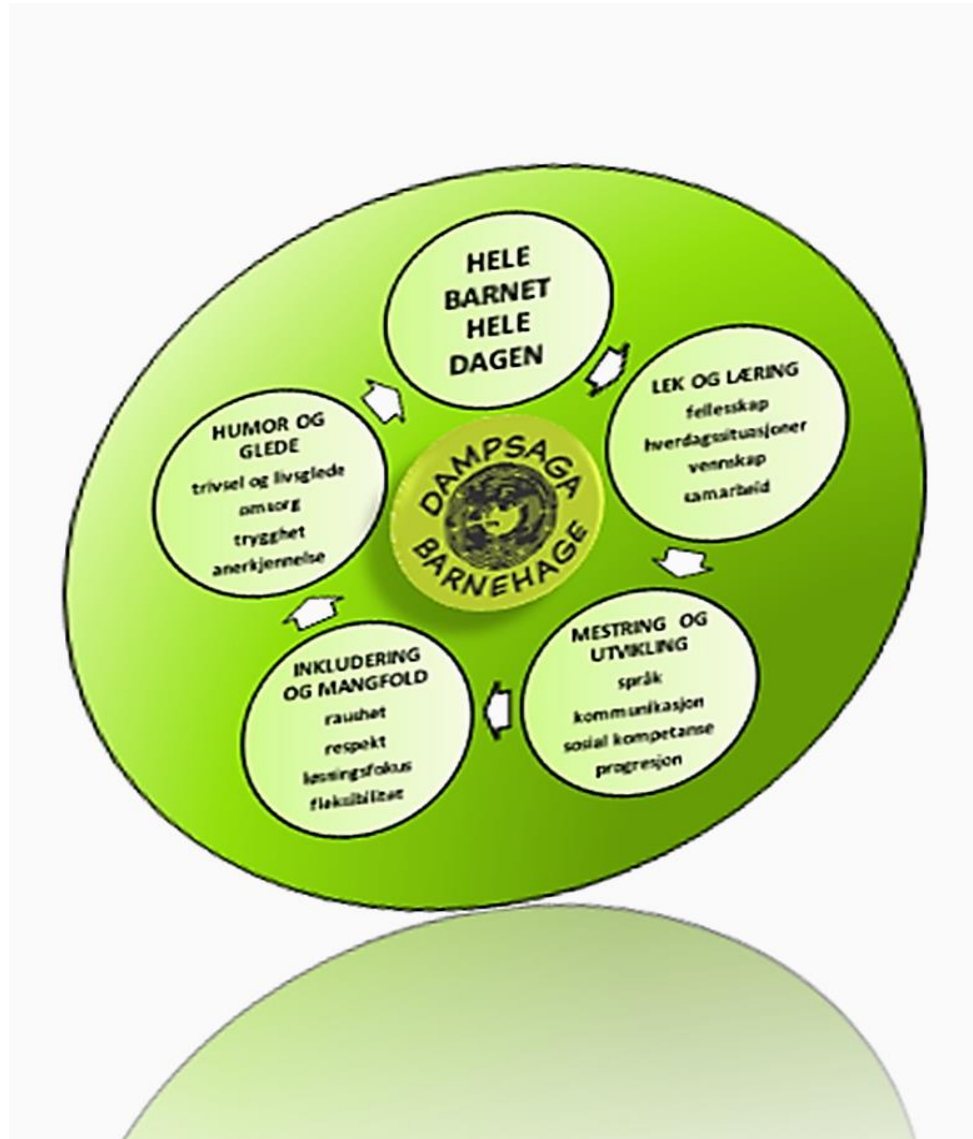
HELE BARNET HELE DAGEN

LEK OG LÆRING
fellesskap
hverdagssituasjoner
vennskap
samarbeid

MESTRING OG UTVIKLING
språk
kommunikasjon
sosial kompetanse
progresjon

INKLUDERING OG MANGFOLD
raushet
respekt
løsningsfokus
fleksibilitet

HUMOR OG GLEDE
trivsel og livsglede
omsorg
trygghet
anerkjennelse

DAMPSAGA BARNEHAGE